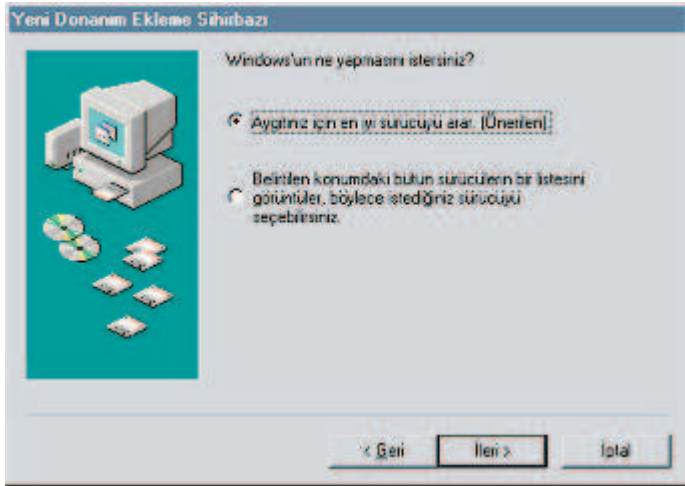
Yeni Donanım Ekleme Sihirbazı

Windows'un ne yapmasını istersiniz?

Aygıtınız için en iyi sürücüyü ara. (Önerilen)

Belirtilen konumdaki bütün sürücülerin bir listesini görüntüler, böylece istediğiniz sürücüyü seçebilirsiniz.

< Geri İleri > İptal